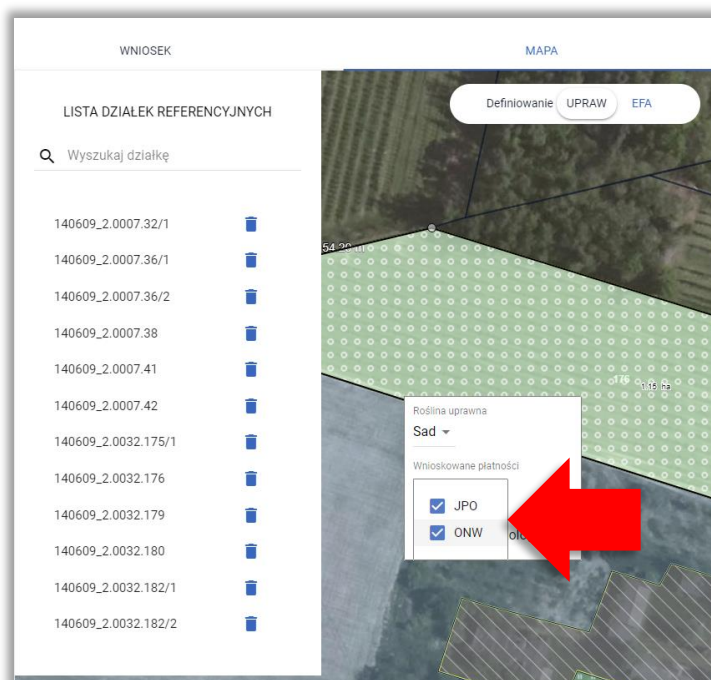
WNIOSEK

MAPA

LISTA DZIAŁEK REFERENCYJNYCH

Wyszukaj działkę

140609_2.0007.32/1
140609_2.0007.36/1
140609_2.0007.36/2
140609_2.0007.38
140609_2.0007.41
140609_2.0007.42
140609_2.0032.175/1
140609_2.0032.176
140609_2.0032.179
140609_2.0032.180
140609_2.0032.182/1
140609_2.0032.182/2

Definiowanie UPRAW EFA

54.39

176
1.16 ha

Roślina uprawna
Sad

Wnioskowane płatności
JPO
ONW
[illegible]